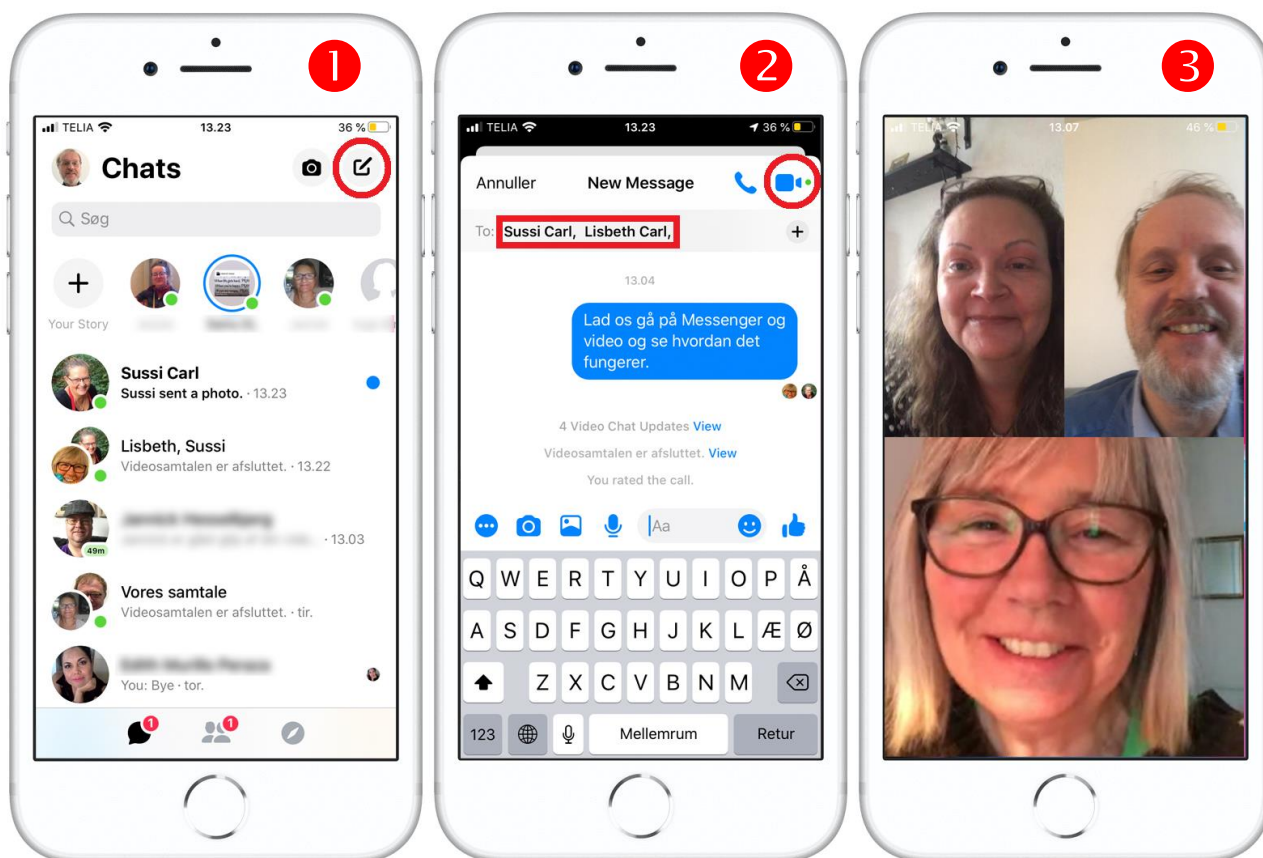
1

TELIA 13.23 36 %

Chats

Søg

Your Story

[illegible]

Sussi Carl
Sussi sent a photo. · 13.23

Lisbeth, Sussi
Videosamtalen er afsluttet. · 13.22

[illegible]
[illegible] · 13.03
49m

Vores samtale
Videosamtalen er afsluttet. · tir.

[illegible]
You: Bye · tor.

1 1

2

TELIA 13.23 36 %

Annuller New Message

To: Sussi Carl, Lisbeth Carl,

13.04

Lad os gå på Messenger og video og se hvordan det fungerer.

4 Video Chat Updates View

Videosamtalen er afsluttet. View

You rated the call.

Aa

Q W E R T Y U I O P Å
A S D F G H J K L Æ Ø
Z X C V B N M
123 Mellemrum Retur

3

TELIA 13.07 46 %